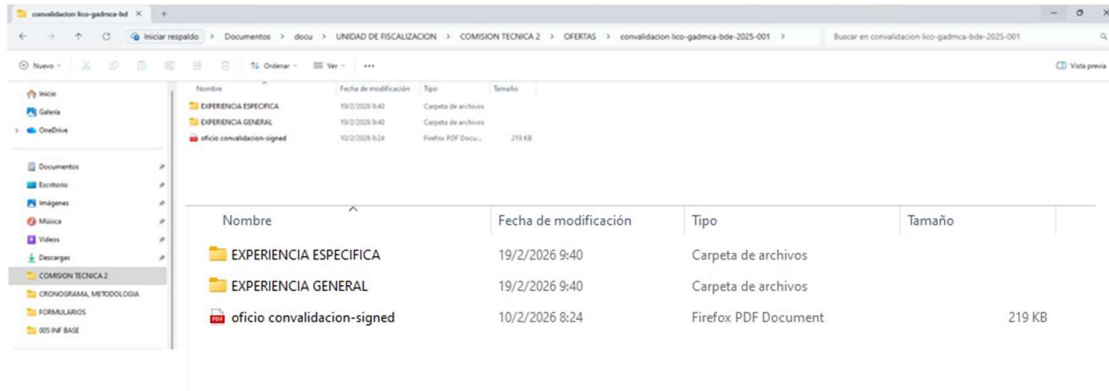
convalidacion lico-gadmca-bd ×

Iniciar respaldo > Documentos > docu > UNIDAD DE FISCALIZACION > COMISION TECNICA 2 > OFERTAS > convalidacion lico-gadmca-bde-2025-001 >

Buscar en convalidacion lico-gadmca-bde-2025-001

Nuevo | Ordenar | Ver | ···

Vista previa

Inicio
Galería
OneDrive

Documentos
Escritorio
Imágenes
Música
Videos
Descargas
COMISION TECNICA 2
CRONOGRAMA, METODOLOGIA
FORMULARIOS
005 INF BASE

| Nombre | Fecha de modificación | Tipo | Tamaño |
|---|---|---|---|
| EXPERIENCIA ESPECIFICA | 19/2/2026 9:40 | Carpeta de archivos | |
| EXPERIENCIA GENERAL | 19/2/2026 9:40 | Carpeta de archivos | |
| oficio convalidacion-signed | 10/2/2026 8:24 | Firefox PDF Docu... | 219 KB |

| Nombre | Fecha de modificación | Tipo | Tamaño |
|---|---|---|---|
| EXPERIENCIA ESPECIFICA | 19/2/2026 9:40 | Carpeta de archivos | |
| EXPERIENCIA GENERAL | 19/2/2026 9:40 | Carpeta de archivos | |
| oficio convalidacion-signed | 10/2/2026 8:24 | Firefox PDF Document | 219 KB |